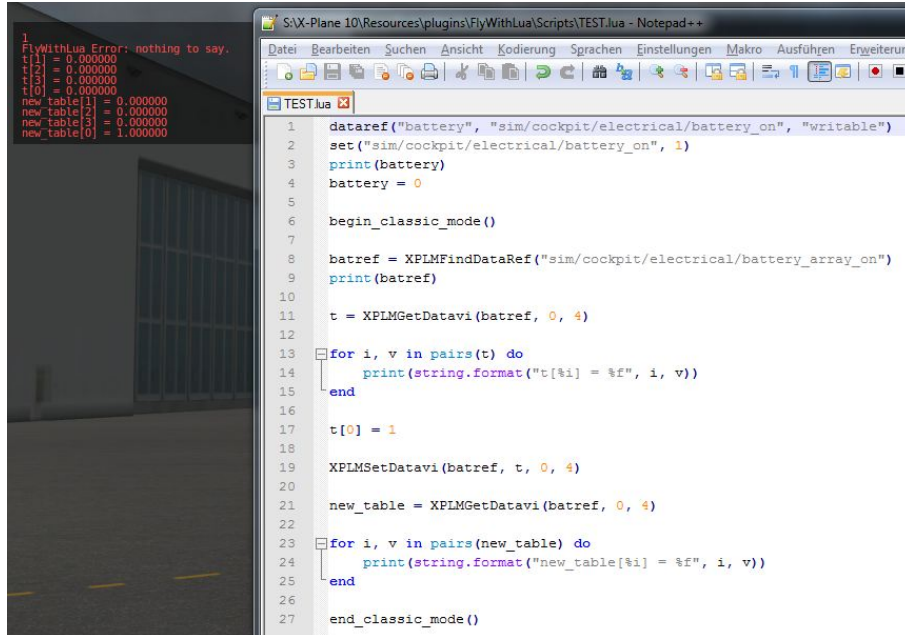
1
FlyWithLua Error: nothing to say.
t[1] = 0.000000
t[2] = 0.000000
t[3] = 0.000000
t[0] = 0.000000
new_table[1] = 0.000000
new_table[2] = 0.000000
new_table[3] = 0.000000
new_table[0] = 1.000000

S:\X-Plane 10\Resources\plugins\FlyWithLua\Scripts\TEST.lua - Notepad++

Datei Bearbeiten Suchen Ansicht Kodierung Sprachen Einstellungen Makro Ausführen Erweiterun

TEST.lua

1 dataref("battery", "sim/cockpit/electrical/battery_on", "writable")
2 set("sim/cockpit/electrical/battery_on", 1)
3 print(battery)
4 battery = 0
5
6 begin_classic_mode()
7
8 batref = XPLMFindDataRef("sim/cockpit/electrical/battery_array_on")
9 print(batref)
10
11 t = XPLMGetDatavi(batref, 0, 4)
12
13 for i, v in pairs(t) do
14 print(string.format("t[%i] = %f", i, v))
15 end
16
17 t[0] = 1
18
19 XPLMSetDatavi(batref, t, 0, 4)
20
21 new_table = XPLMGetDatavi(batref, 0, 4)
22
23 for i, v in pairs(new_table) do
24 print(string.format("new_table[%i] = %f", i, v))
25 end
26
27 end_classic_mode()